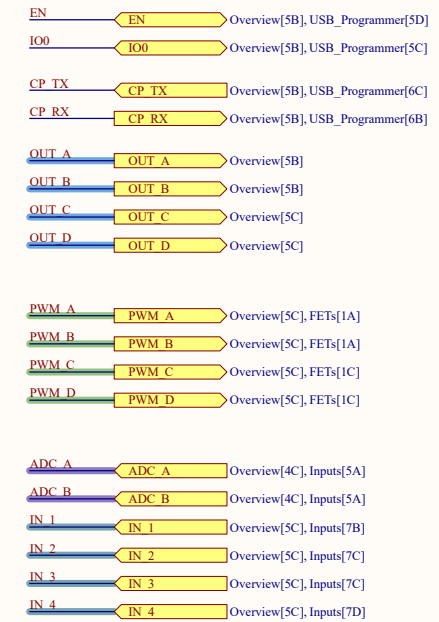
EN
EN
Overview[5B], USB_Programmer[5D]

IO0
IO0
Overview[5B], USB_Programmer[5C]

CP_TX
CP_TX
Overview[5B], USB_Programmer[6C]

CP_RX
CP_RX
Overview[5B], USB_Programmer[6B]

OUT_A
OUT_A
Overview[5B]

OUT_B
OUT_B
Overview[5B]

OUT_C
OUT_C
Overview[5C]

OUT_D
OUT_D
Overview[5C]

PWM_A
PWM_A
Overview[5C], FETs[1A]

PWM_B
PWM_B
Overview[5C], FETs[1A]

PWM_C
PWM_C
Overview[5C], FETs[1C]

PWM_D
PWM_D
Overview[5C], FETs[1C]

ADC_A
ADC_A
Overview[4C], Inputs[5A]

ADC_B
ADC_B
Overview[4C], Inputs[5A]

IN_1
IN_1
Overview[5C], Inputs[7B]

IN_2
IN_2
Overview[5C], Inputs[7C]

IN_3
IN_3
Overview[5C], Inputs[7C]

IN_4
IN_4
Overview[5C], Inputs[7D]